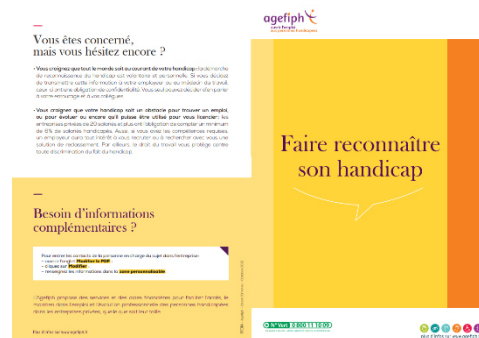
Vous êtes concerné, mais vous hésitez encore ?

• Vous craignez que tout le monde soit au courant de votre handicap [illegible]

• Vous craignez que votre handicap soit un obstacle pour trouver un emploi, ou pour évoluer ou encore qu'il puisse être utilisé pour vous licencier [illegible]

Besoin d'informations complémentaires ?

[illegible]
Modifier le PDF
Modifier
zone personnalisable

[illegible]

agefiph

Faire reconnaître son handicap

N° Vert 0 800 11 10 09

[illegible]